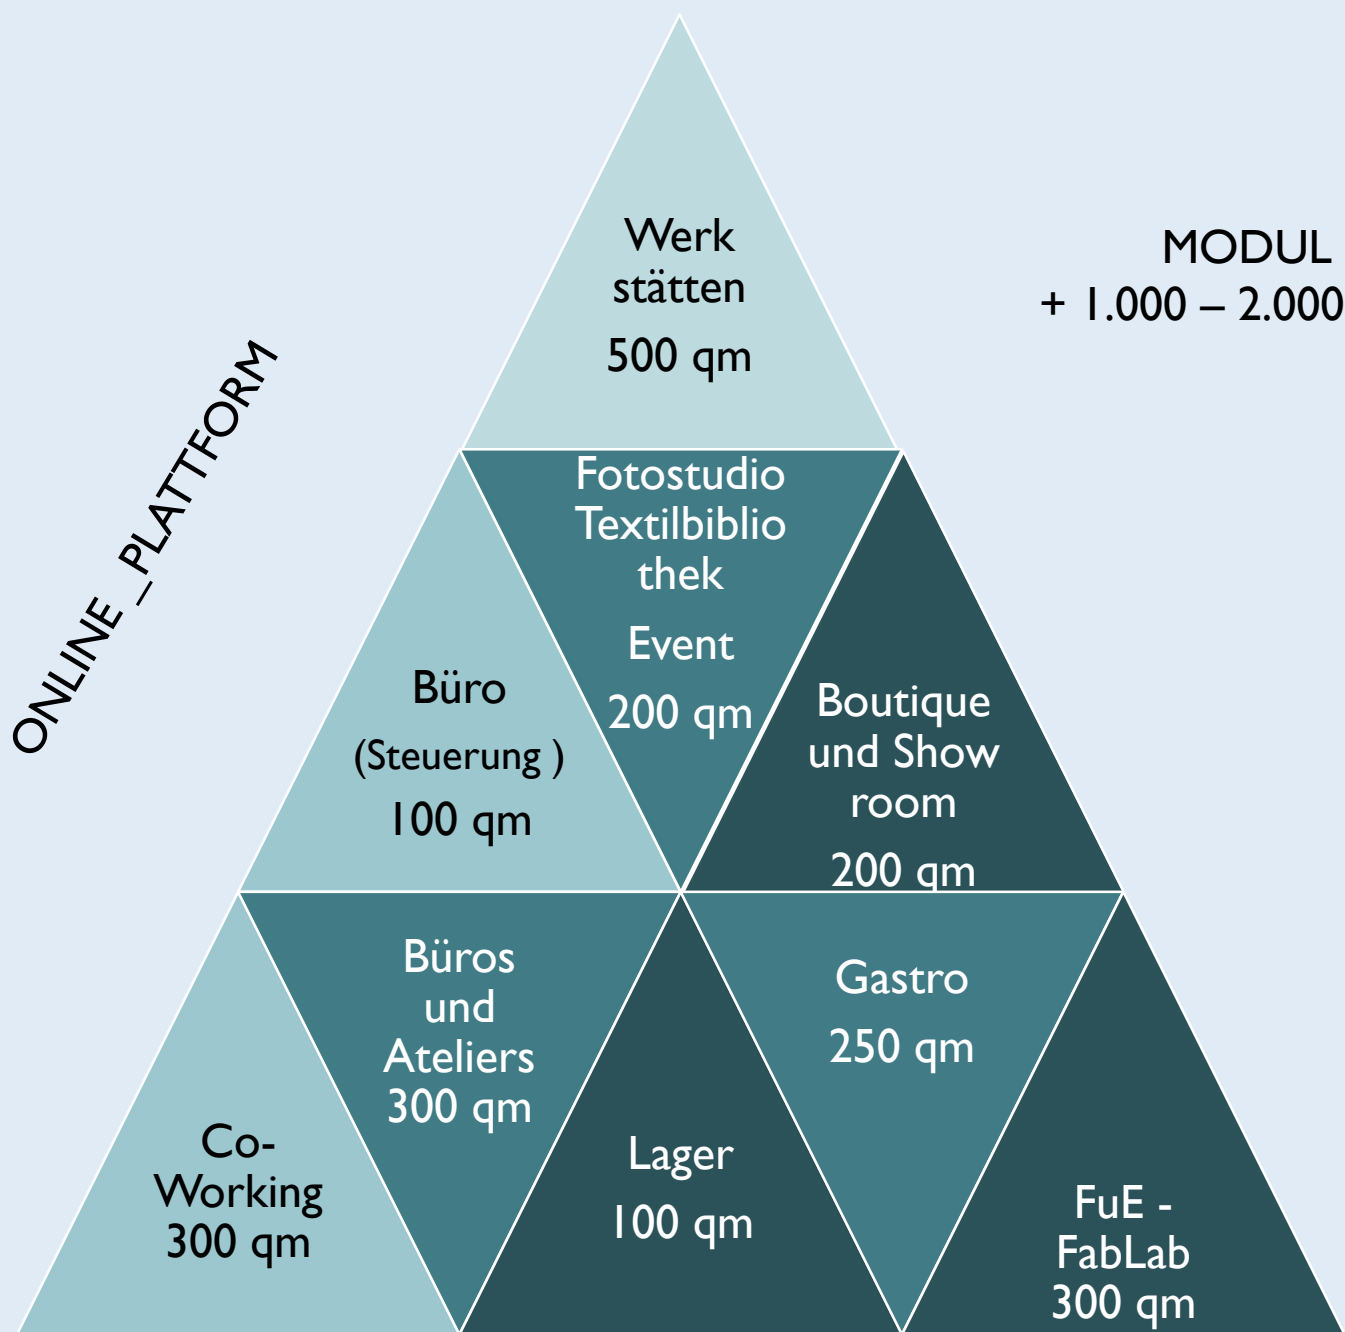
ONLINE _PLATTFORM

Werk stätten
500 qm

MODUL
+ 1.000 – 2.000

Fotostudio Textilbiblio thek
Event
200 qm

Büro
(Steuerung )
100 qm

Boutique und Show room
200 qm

Büros und Ateliers
300 qm

Gastro
250 qm

Co-Working
300 qm

Lager
100 qm

FuE - FabLab
300 qm